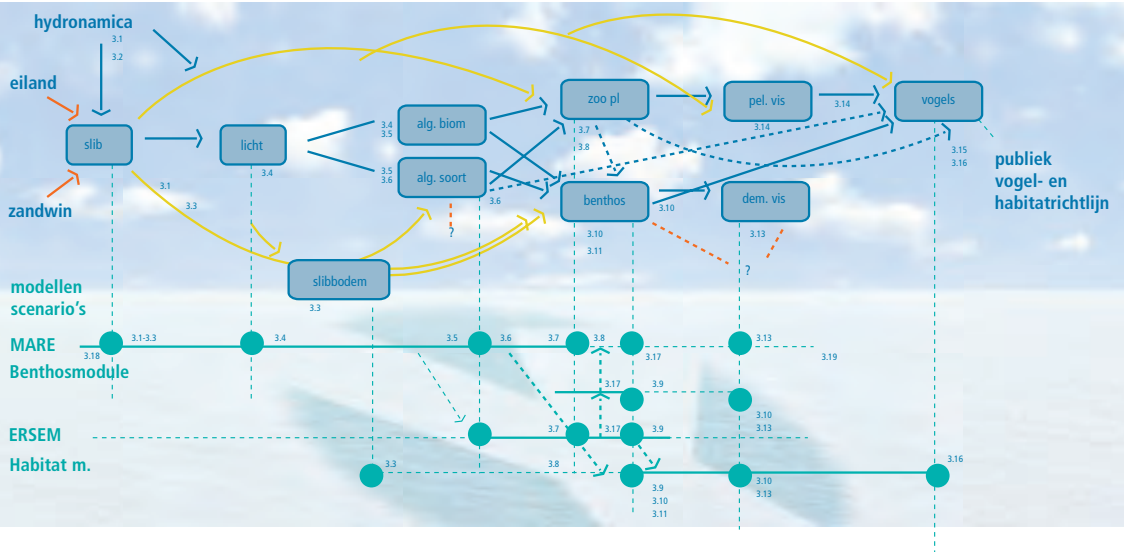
hydronamica
3.1
3.2

eiland

slib

zandwin

3.1
3.3

licht
3.4

3.4
3.5
alg. biom

3.5
3.6
alg. soort

?

3.6

slibbodem
3.3

zoo pl
3.7
3.8

benthos
3.10
3.11

pel. vis
3.14

3.14

dem. vis
3.10
3.13

?

vogels
3.15
3.16

publiek
vogel- en
habitatrichtlijn

modellen
scenario's

MARE
3.18
3.1-3.3
3.4
3.5
3.6
3.7
3.8
3.17
3.13
3.19

Benthosmodule
3.17
3.9
3.10
3.13

ERSEM
3.7
3.17
3.9

Habitat m.
3.3
3.8
3.9
3.10
3.11
3.10
3.13
3.16